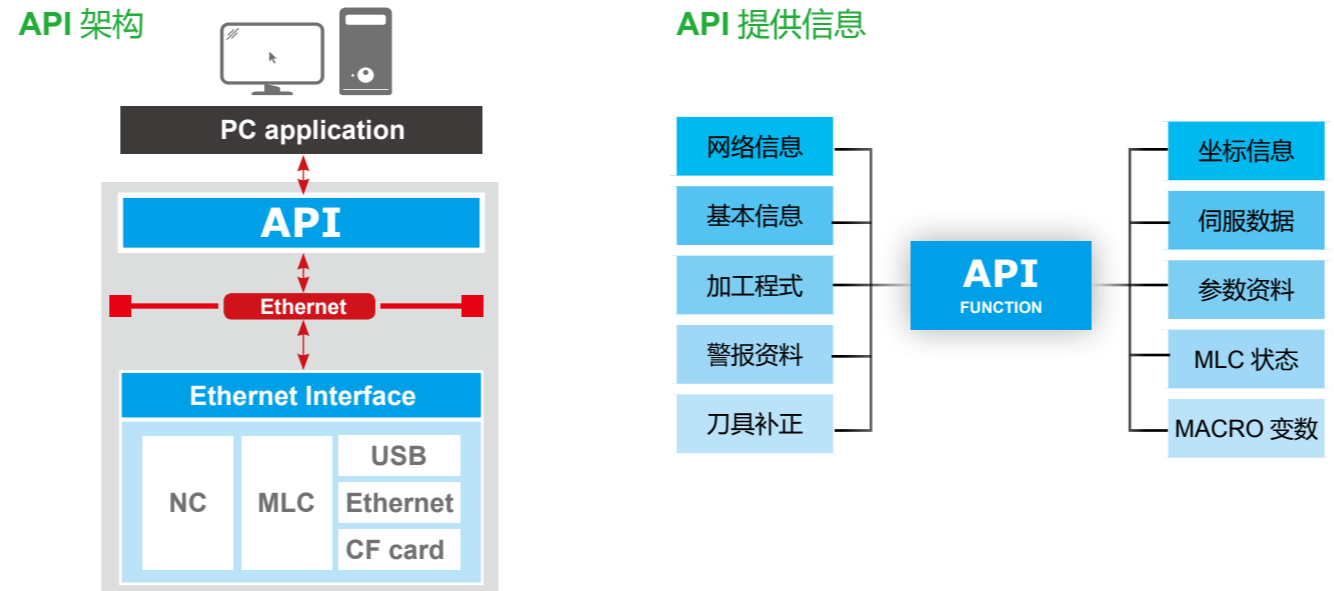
API 架构

PC application

API

Ethernet

Ethernet Interface

NC

MLC

USB

Ethernet

CF card

API 提供信息

网络信息

基本信息

加工程式

警报资料

刀具补正

API
FUNCTION

坐标信息

伺服数据

参数资料

MLC 状态

MACRO 变数